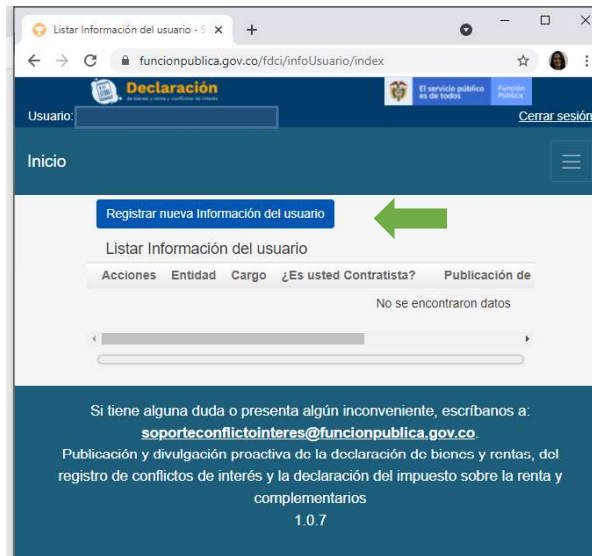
Listar Información del usuario - S ×
+
funcionpublica.gov.co/fdci/infoUsuario/index
Declaración
de bienes y renta y conflictos de interés
El servicio público es de todos
Función Pública
Usuario:
Cerrar sesión
Inicio
Registrar nueva Información del usuario
Listar Información del usuario

| Acciones | Entidad | Cargo | ¿Es usted Contratista? | Publicación de |
|---|---|---|---|---|
| | | | No se encontraron datos | |

Si tiene alguna duda o presenta algún inconveniente, escríbanos a:
soporteconflictointeres@funcionpublica.gov.co.
Publicación y divulgación proactiva de la declaración de bienes y rentas, del registro de conflictos de interés y la declaración del impuesto sobre la renta y complementarios
1.0.7